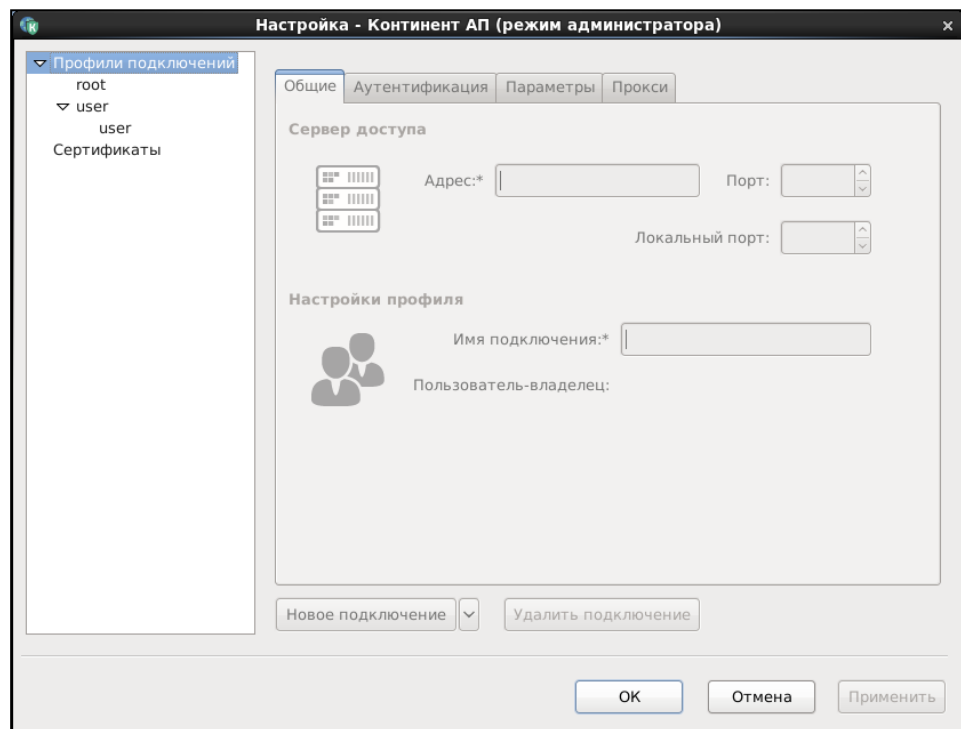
Настройка - Континент АП (режим администратора)

Профили подключений
root
user
user
Сертификаты

Общие
Аутентификация
Параметры
Прокси

Сервер доступа

Адрес:*
Порт:
Локальный порт:

Настройки профиля

Имя подключения:*
Пользователь-владелец:

Новое подключение
Удалить подключение

OK
Отмена
Применить